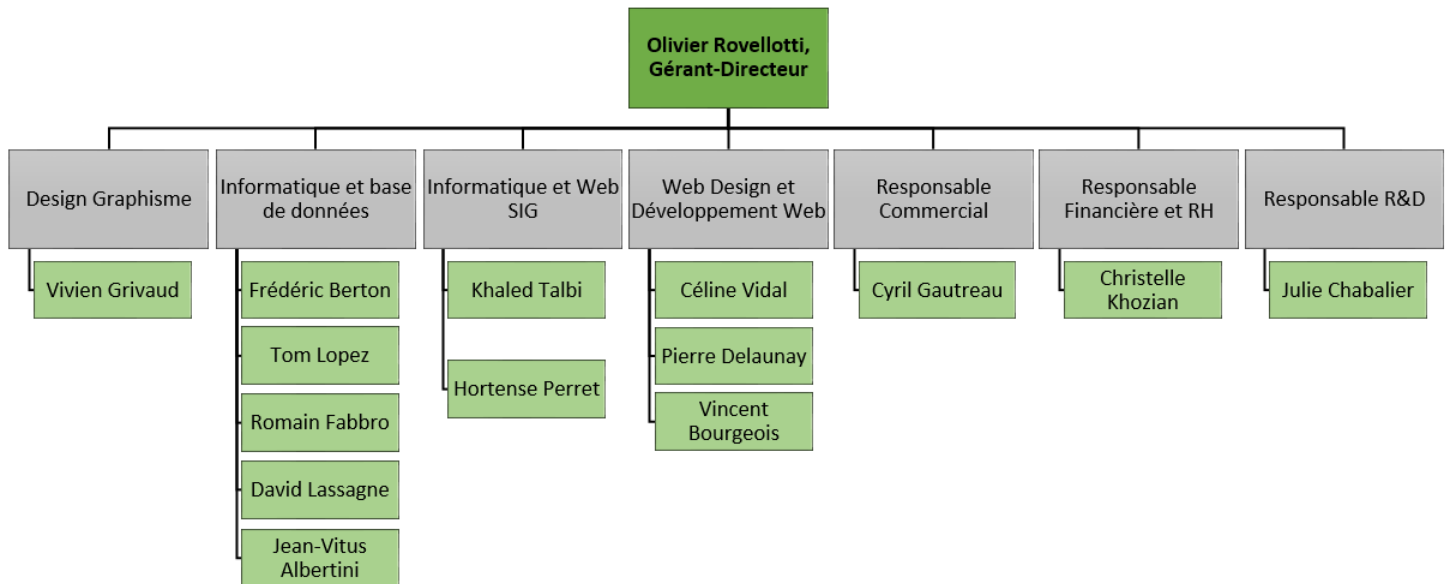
Olivier Rovellotti, Gérant-Directeur

Design Graphisme

Vivien Grivaud

Informatique et base de données

Frédéric Berton

Tom Lopez

Romain Fabbro

David Lassagne

Jean-Vitus Albertini

Informatique et Web SIG

Khaled Talbi

Hortense Perret

Web Design et Développement Web

Céline Vidal

Pierre Delaunay

Vincent Bourgeois

Responsable Commercial

Cyril Gautreau

Responsable Financière et RH

Christelle Khozian

Responsable R&D

Julie Chabalier